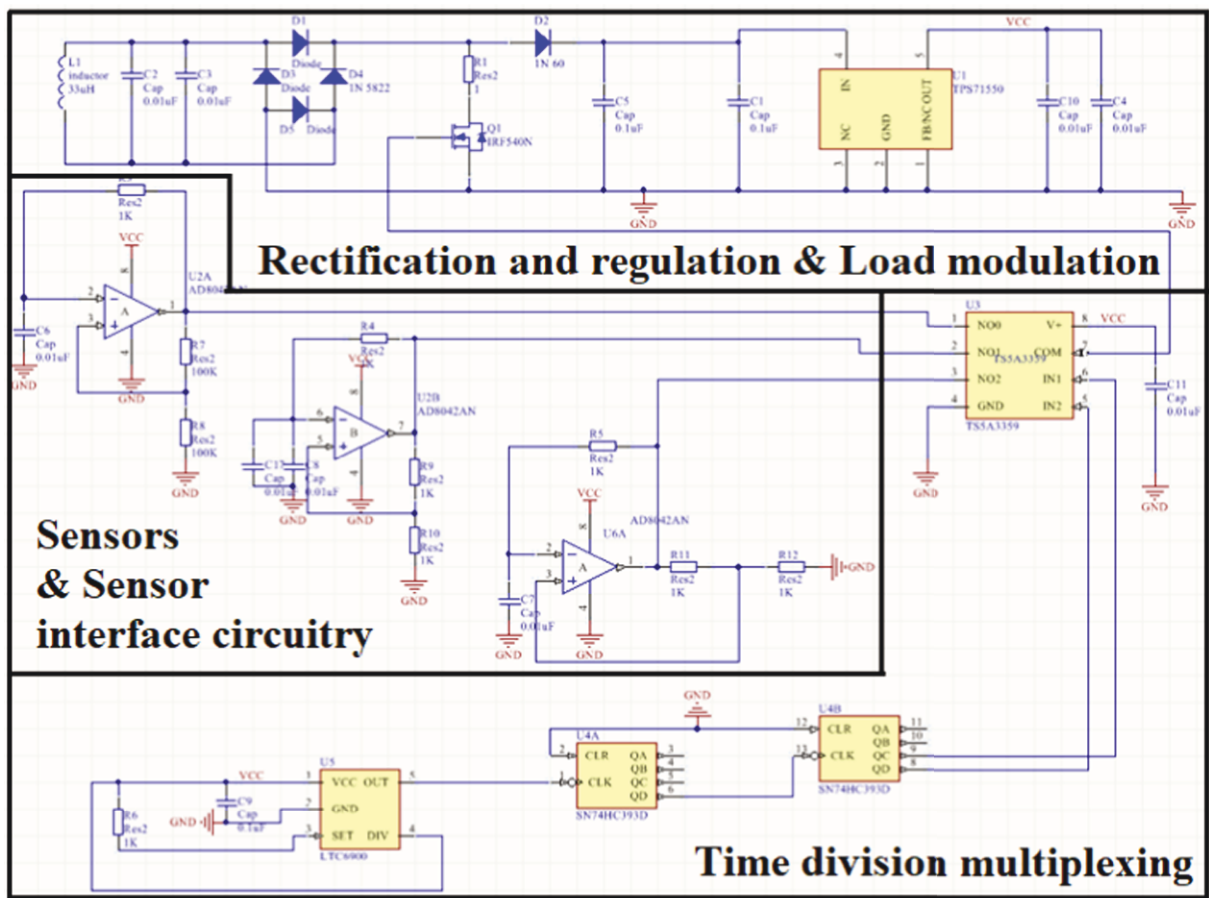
L1
inductor
33uH

C2
Cap
0.01uF

C3
Cap
0.01uF

D1
Diode

D3
Diode

D4
1N 5822

D5
Diode

R1
Res2
1

Q1
IRF540N

D2
1N 60

C5
Cap
0.1uF

C1
Cap
0.1uF

VCC

U1
TPS71550

IN
NC
GND
FB/NC
OUT

4
1
2
5
3

C10
Cap
0.01uF

C4
Cap
0.01uF

GND
GND

Rectification and regulation & Load modulation

R3
Res2
1K

VCC

U2A
AD8042AN

C6
Cap
0.01uF

GND

GND

R7
Res2
100K

R8
Res2
100K

GND

R4
Res2
1K

VCC

U2B
AD8042AN

C12
Cap
0.01uF

C8
Cap
0.01uF

GND
GND

R9
Res2
1K

R10
Res2
1K

GND

R5
Res2
1K

VCC

U6A
AD8042AN

C7
Cap
0.01uF

GND
GND

R11
Res2
1K

R12
Res2
1K

GND

U3
TS5A3359

NO0
NO1
NO2
GND
V+
COM
IN1
IN2

1
2
3
4
8
7
6
5

VCC

TS5A3359

C11
Cap
0.01uF

GND
GND

Sensors
& Sensor
interface circuitry

GND

U4A
CLR
CLK
QA
QB
QC
QD
SN74HC393D

U4B
CLR
CLK
QA
QB
QC
QD
SN74HC393D

12
13
11
10
9
8

2
1
3
4
5
6

VCC

U5
VCC
GND
SET
OUT
DIV
LTC6900

1
2
3
5
4

R6
Res2
1K

GND

C9
Cap
0.1uF

Time division multiplexing